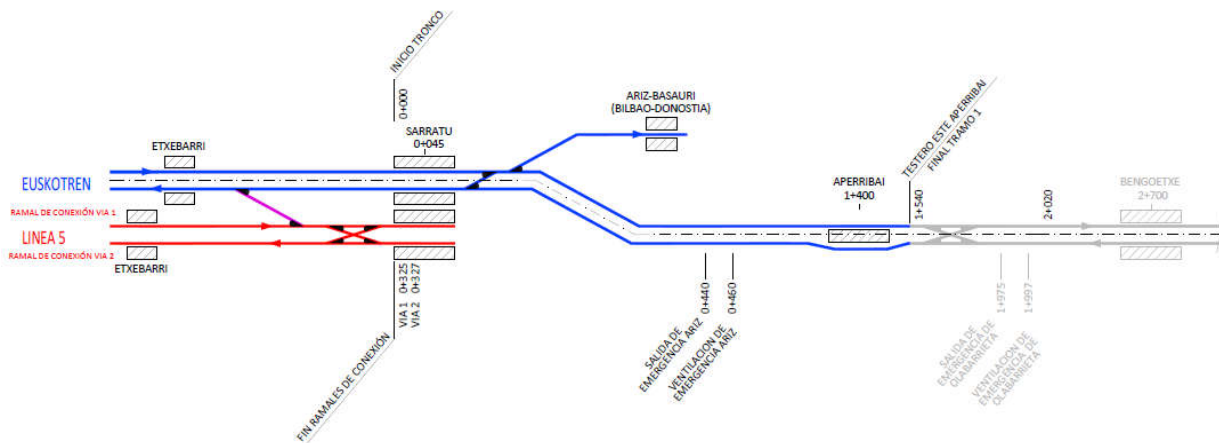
INICIO TRONCO
0+000
ARIZ-BASAURI
(BILBAO-DONOSTIA)
ETXEBARRI
SARRATU
0+045
TESTERO ESTE APERRIBAI
FINAL TRAMO 1
APERRIBAI
1+400
1+540
2+020
BENGOETXE
2+700
EUSKOTREN
RAMAL DE CONEXIÓN VIA 1
LINEA 5
RAMAL DE CONEXIÓN VIA 2
ETXEBARRI
VIA 1 0+325
VIA 2 0+327
FIN RAMALES DE CONEXIÓN
0+440
SALIDA DE EMERGENCIA ARIZ
0+460
VENTILACION DE EMERGENCIA ARIZ
1+975
SALIDA DE EMERGENCIA DE OLABARRIETA
1+997
VENTILACION DE EMERGENCIA DE OLABARRIETA